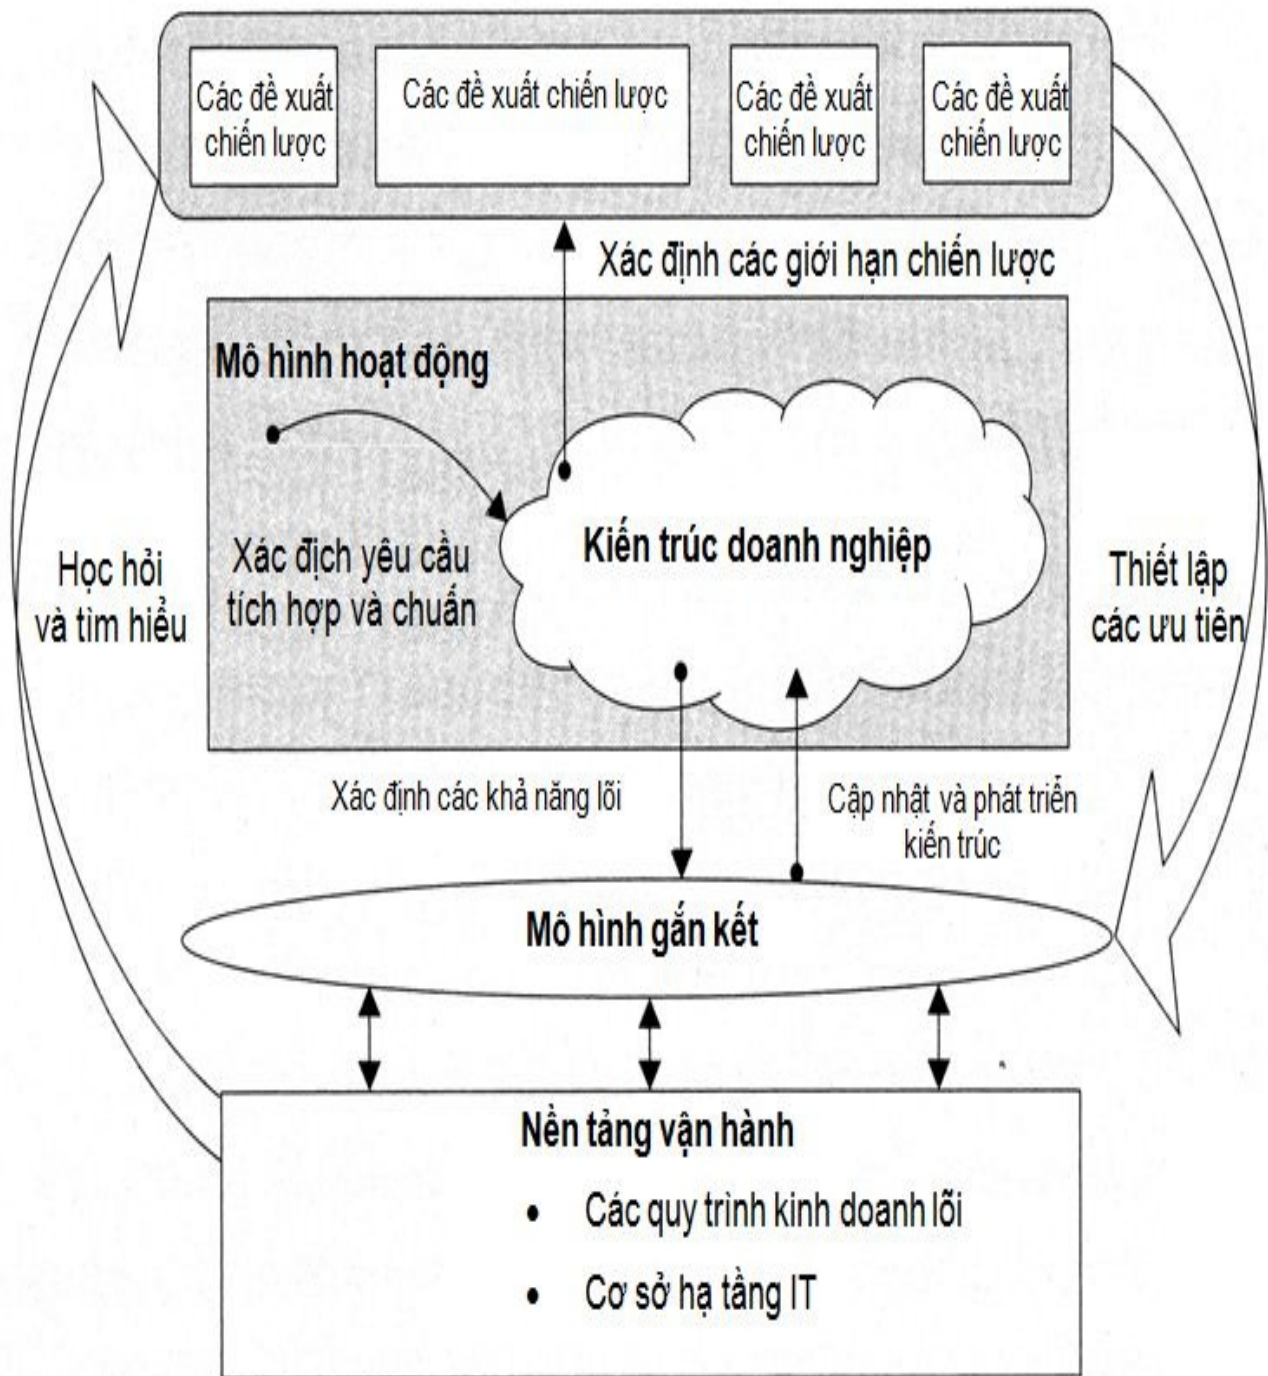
Các đề xuất chiến lược

Các đề xuất chiến lược

Các đề xuất chiến lược

Các đề xuất chiến lược

Xác định các giới hạn chiến lược

Mô hình hoạt động

Kiến trúc doanh nghiệp

Xác địch yêu cầu tích hợp và chuẩn

Học hỏi và tìm hiểu

Thiết lập các ưu tiên

Xác định các khả năng lõi

Cập nhật và phát triển kiến trúc

Mô hình gắn kết

Nền tảng vận hành

• Các quy trình kinh doanh lõi

• Cơ sở hạ tầng IT